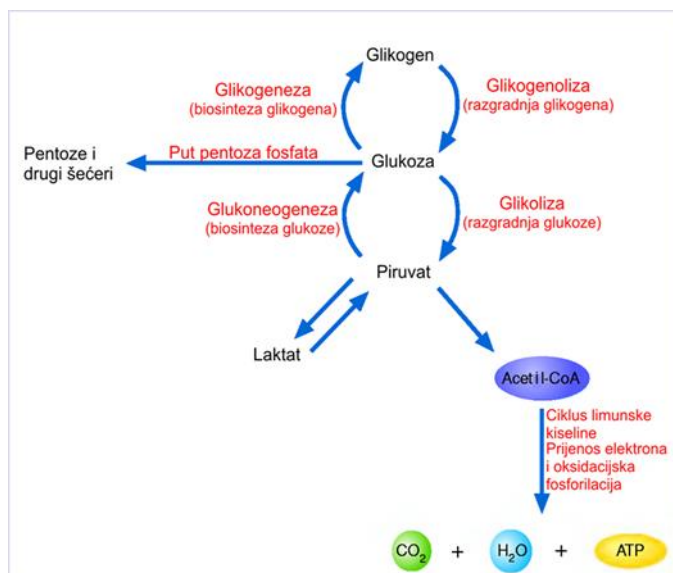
Glikogen

Glikogeneza
(biosinteza glikogena)

Glikogenoliza
(razgradnja glikogena)

Pentoze i
drugi šećeri

Put pentoza fosfata

Glukoza

Glukoneogeneza
(biosinteza glukoze)

Glikoliza
(razgradnja glukoze)

Piruvat

Laktat

Acetil-CoA

Ciklus limunske kiseline
Prijenos elektrona i oksidacijska fosforilacija

$CO_2$ + $H_2O$ + ATP